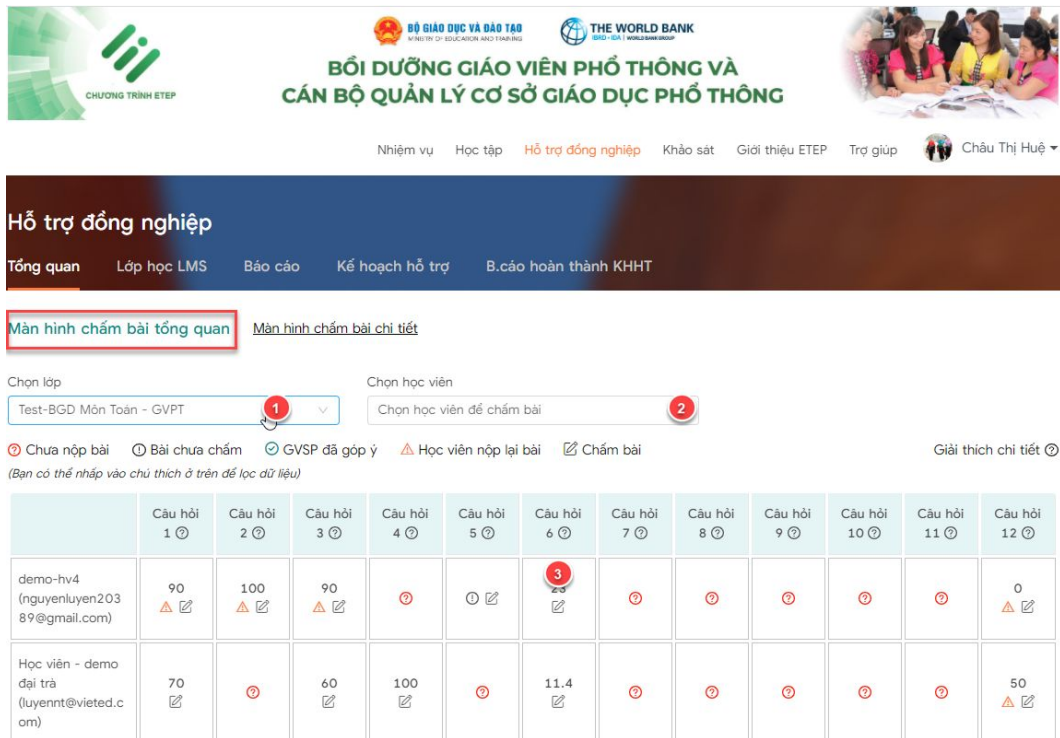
CHƯƠNG TRÌNH ETEP

BỘ GIÁO DỤC VÀ ĐÀO TẠO
MINISTRY OF EDUCATION AND TRAINING

THE WORLD BANK
IBRD · IDA | WORLD BANK GROUP

BỒI DƯỠNG GIÁO VIÊN PHỔ THÔNG VÀ CÁN BỘ QUẢN LÝ CƠ SỞ GIÁO DỤC PHỔ THÔNG

Nhiệm vụ Học tập Hỗ trợ đồng nghiệp Khảo sát Giới thiệu ETEP Trợ giúp Châu Thị Huệ

Hỗ trợ đồng nghiệp

Tổng quan Lớp học LMS Báo cáo Kế hoạch hỗ trợ B.cáo hoàn thành KHHT

Màn hình chấm bài tổng quan Màn hình chấm bài chi tiết

Chọn lớp
Test-BGD Môn Toán - GVPT 1

Chọn học viên
Chọn học viên để chấm bài 2

Chưa nộp bài Bài chưa chấm GVSP đã góp ý Học viên nộp lại bài Chấm bài Giải thích chi tiết
(Bạn có thể nhấp vào chú thích ở trên để lọc dữ liệu)

| | Câu hỏi 1 | Câu hỏi 2 | Câu hỏi 3 | Câu hỏi 4 | Câu hỏi 5 | Câu hỏi 6 | Câu hỏi 7 | Câu hỏi 8 | Câu hỏi 9 | Câu hỏi 10 | Câu hỏi 11 | Câu hỏi 12 |
|---|---|---|---|---|---|---|---|---|---|---|---|---|
| demo-hv4 (nguyenluyen20389@gmail.com) | 90 | 100 | 90 | | | 3 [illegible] | | | | | | 0 |
| Học viên - demo đại trà (luyennt@vieted.com) | 70 | | 60 | 100 | | 11.4 | | | | | | 50 |